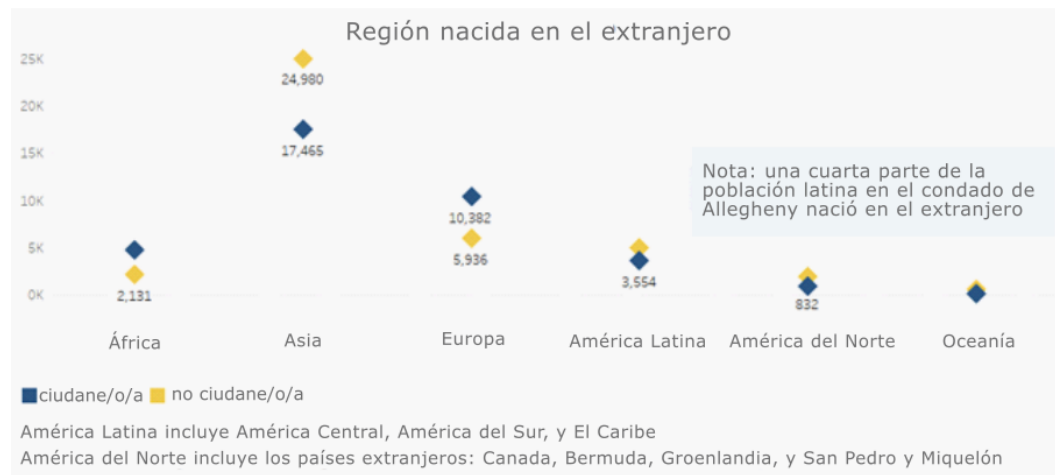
Región nacida en el extranjero

25K
20K
15K
10K
5K
0K

24,980
17,465
10,382
5,936
2,131
3,554
832

Nota: una cuarta parte de la población latina en el condado de Allegheny nació en el extranjero

África
Asia
Europa
América Latina
América del Norte
Oceanía

ciudane/o/a no ciudane/o/a

América Latina incluye América Central, América del Sur, y El Caribe
América del Norte incluye los países extranjeros: Canada, Bermuda, Groenlandia, y San Pedro y Miquelón